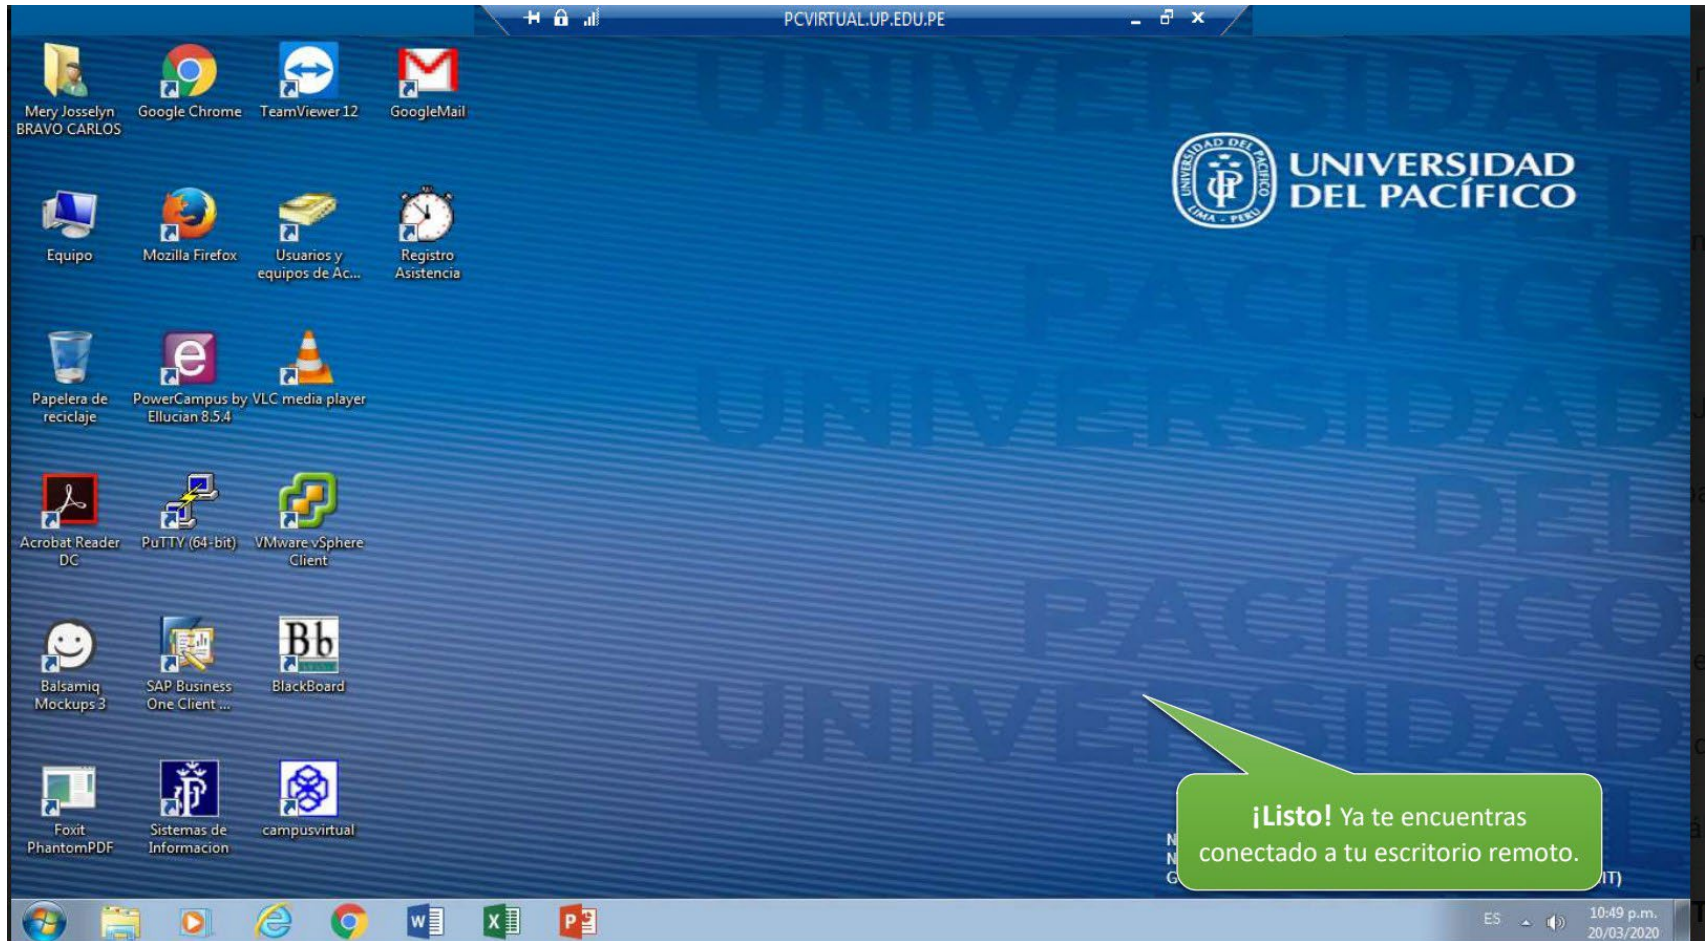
PCVIRTUAL.UP.EDU.PE

Mery Josselyn BRAVO CARLOS

Google Chrome

TeamViewer 12

GoogleMail

Equipo

Mozilla Firefox

Usuarios y equipos de Ac...

Registro Asistencia

Papelera de reciclaje

PowerCampus by Ellucian 8.5.4

VLC media player

Acrobat Reader DC

PuTTY (64-bit)

VMware vSphere Client

Balsamiq Mockups 3

SAP Business One Client ...

BlackBoard

Foxit PhantomPDF

Sistemas de Informacion

campusvirtual

UNIVERSIDAD DEL PACÍFICO

UNIVERSIDAD PACÍFICO UNIVERSIDAD DEL PACÍFICO UNIVERSIDAD

¡Listo! Ya te encuentras conectado a tu escritorio remoto.

ES

10:49 p.m.
20/03/2020